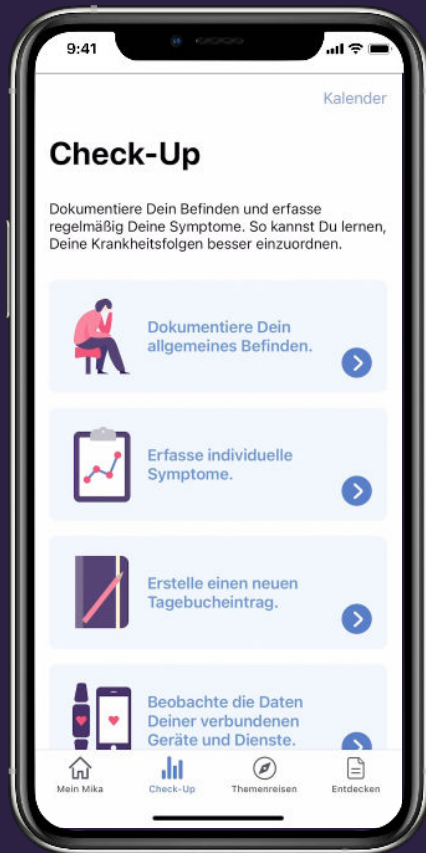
9:41

Kalender

Check-Up

Dokumentiere Dein Befinden und erfasse regelmäßig Deine Symptome. So kannst Du lernen, Deine Krankheitsfolgen besser einzuordnen.

Dokumentiere Dein allgemeines Befinden.

Erfasse individuelle Symptome.

Erstelle einen neuen Tagebucheintrag.

Beobachte die Daten Deiner verbundenen Geräte und Dienste.

Mein Mika
Check-Up
Themenreisen
Entdecken